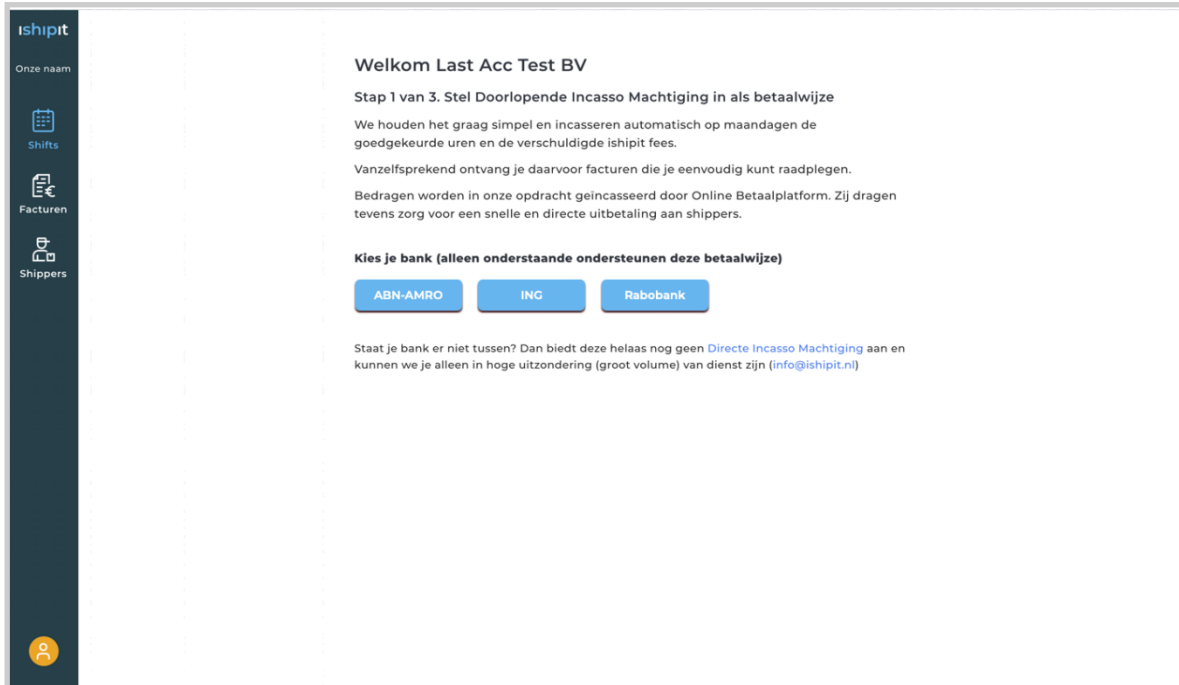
ishipit

Onze naam

Shifts

Facturen

Shippers

Welkom Last Acc Test BV

Stap 1 van 3. Stel Doorlopende Incasso Machtiging in als betaalwijze

We houden het graag simpel en incasseren automatisch op maandagen de goedgekeurde uren en de verschuldigde ishipit fees.

Vanzelfsprekend ontvang je daarvoor facturen die je eenvoudig kunt raadplegen.

Bedragen worden in onze opdracht geincasseerd door Online Betaalplatform. Zij dragen tevens zorg voor een snelle en directe uitbetaling aan shippers.

Kies je bank (alleen onderstaande ondersteunen deze betaalwijze)

ABN-AMRO

ING

Rabobank

Staat je bank er niet tussen? Dan biedt deze helaas nog geen Directe Incasso Machtiging aan en kunnen we je alleen in hoge uitzondering (groot volume) van dienst zijn (info@ishipit.nl)